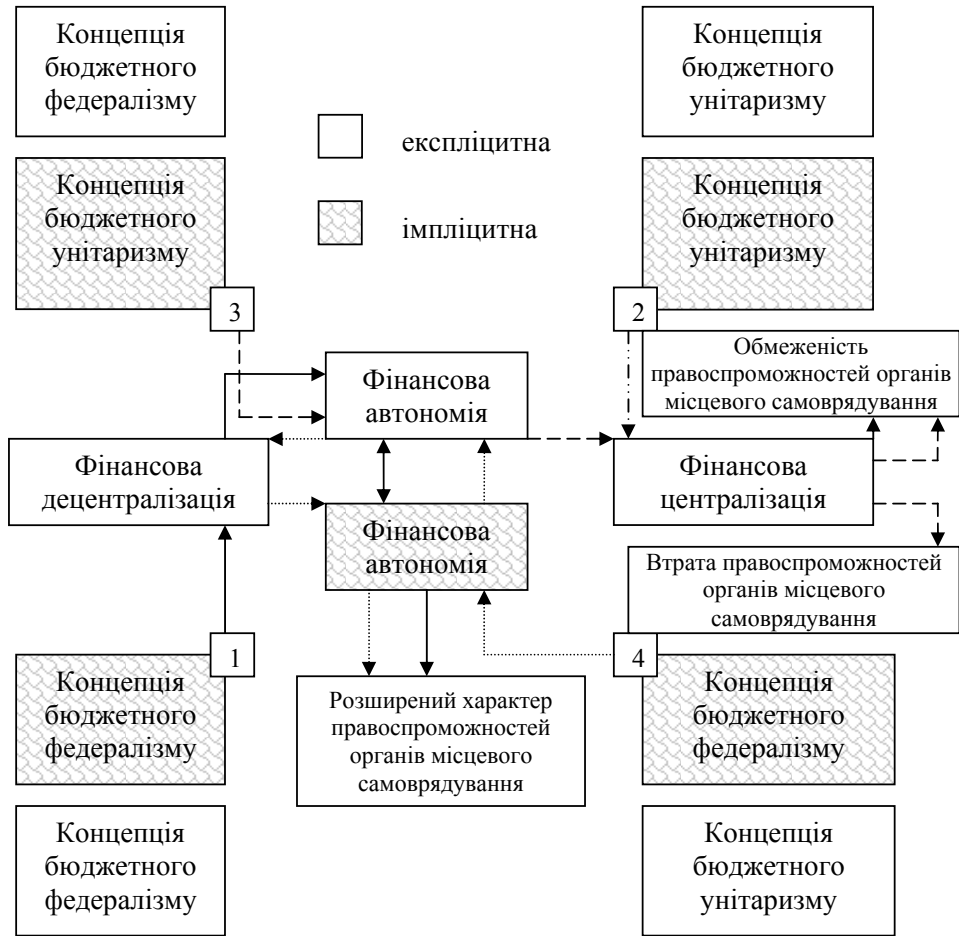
Концепція бюджетного федералізму

Концепція бюджетного унітаризму

експліцитна

імпліцитна

Концепція бюджетного унітаризму

Концепція бюджетного унітаризму

3

2

Обмеженість правоспроможностей органів місцевого самоврядування

Фінансова автономія

Фінансова децентралізація

Фінансова централізація

Фінансова автономія

Втрата правоспроможностей органів місцевого самоврядування

1

4

Концепція бюджетного федералізму

Розширений характер правоспроможностей органів місцевого самоврядування

Концепція бюджетного федералізму

Концепція бюджетного федералізму

Концепція бюджетного унітаризму